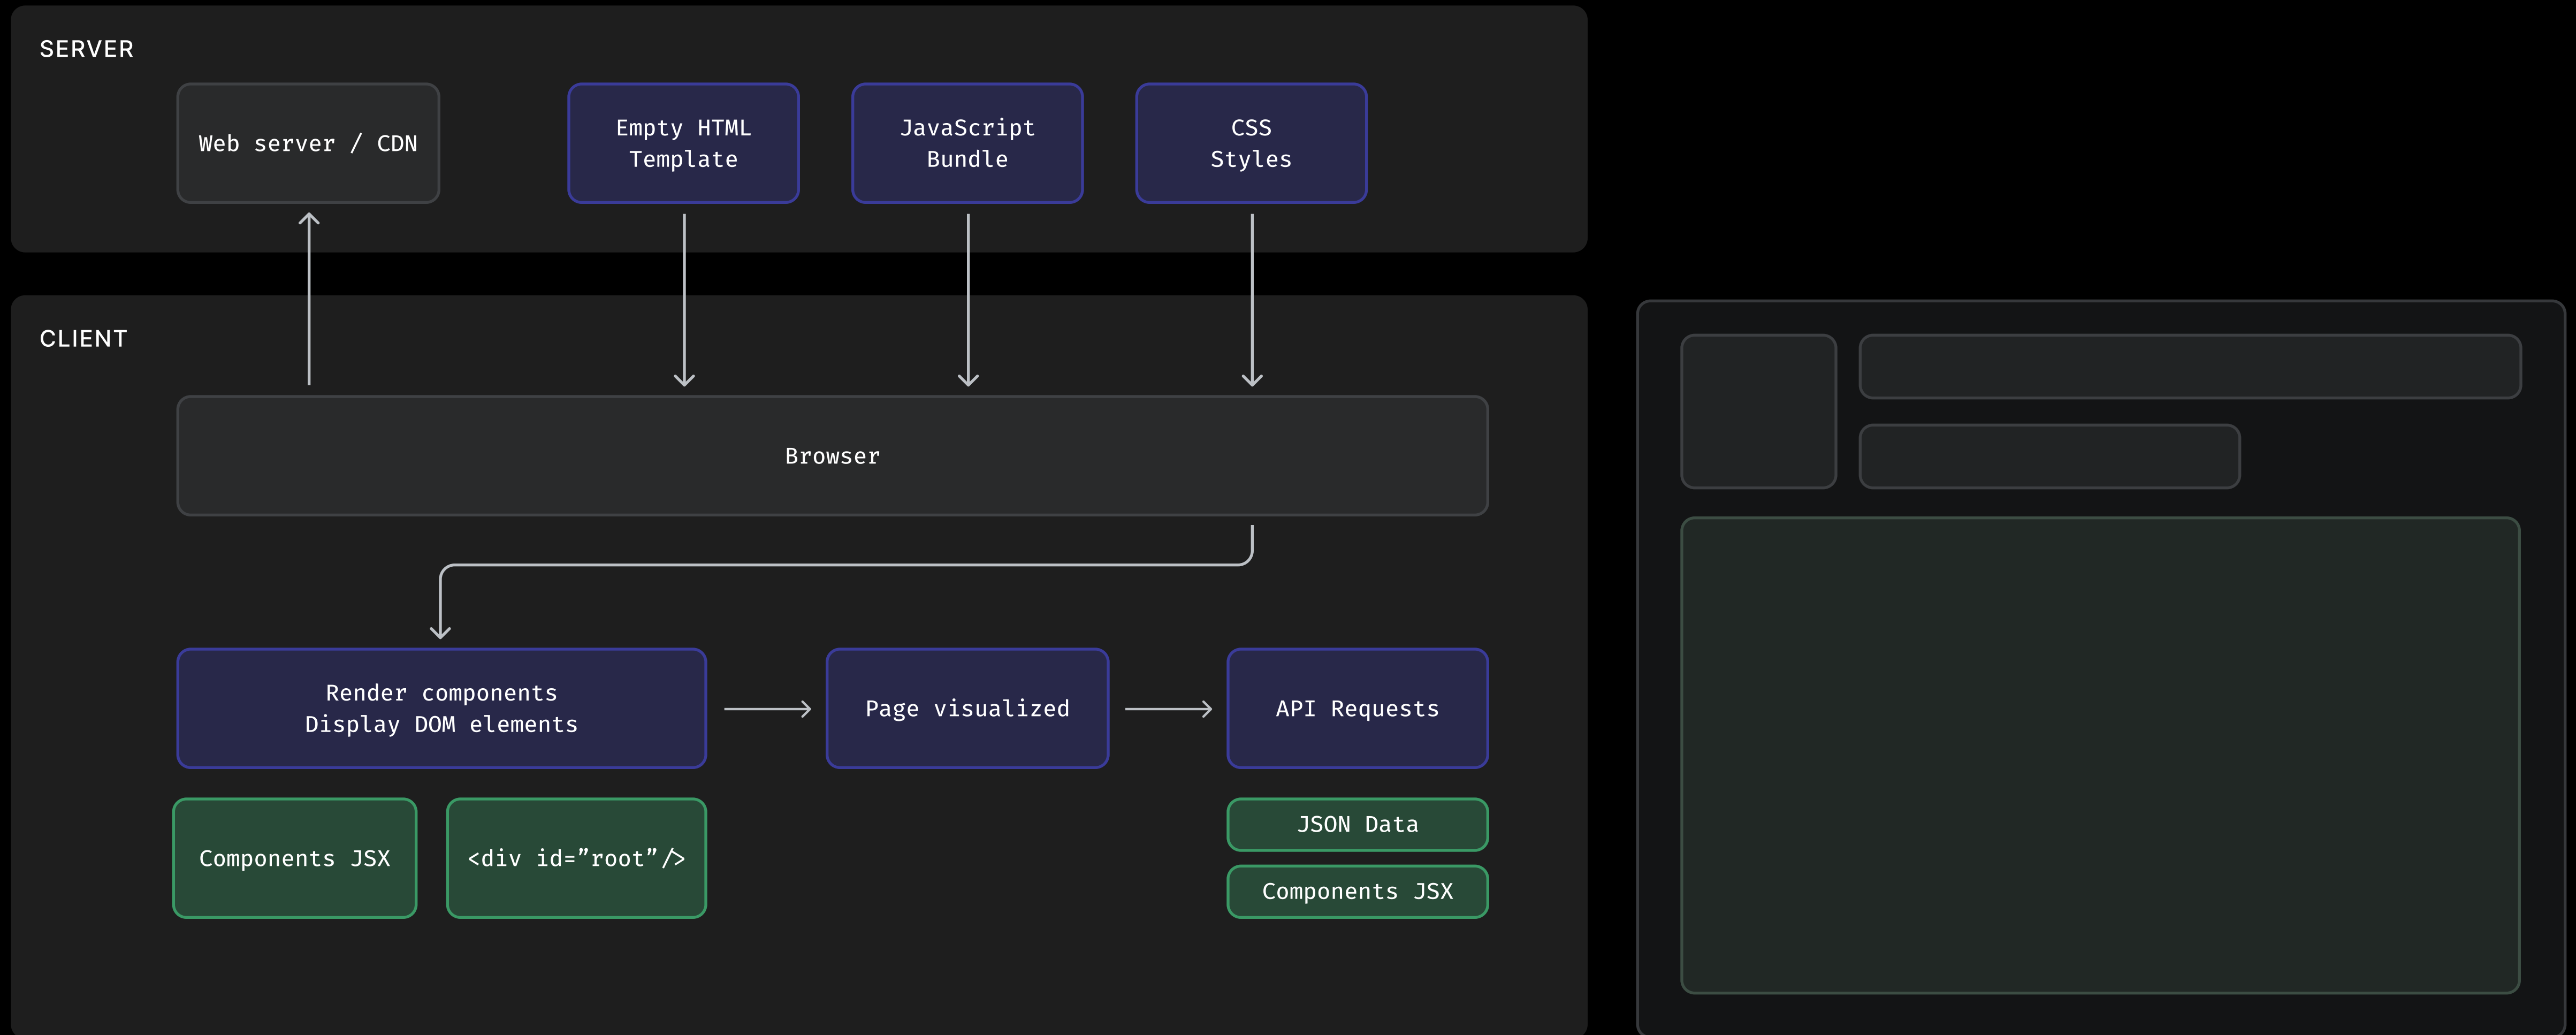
SERVER

Web server / CDN

Empty HTML Template

JavaScript Bundle

CSS Styles

CLIENT

Browser

Render components Display DOM elements

Page visualized

API Requests

Components JSX

<div id=”root”/>

JSON Data

Components JSX